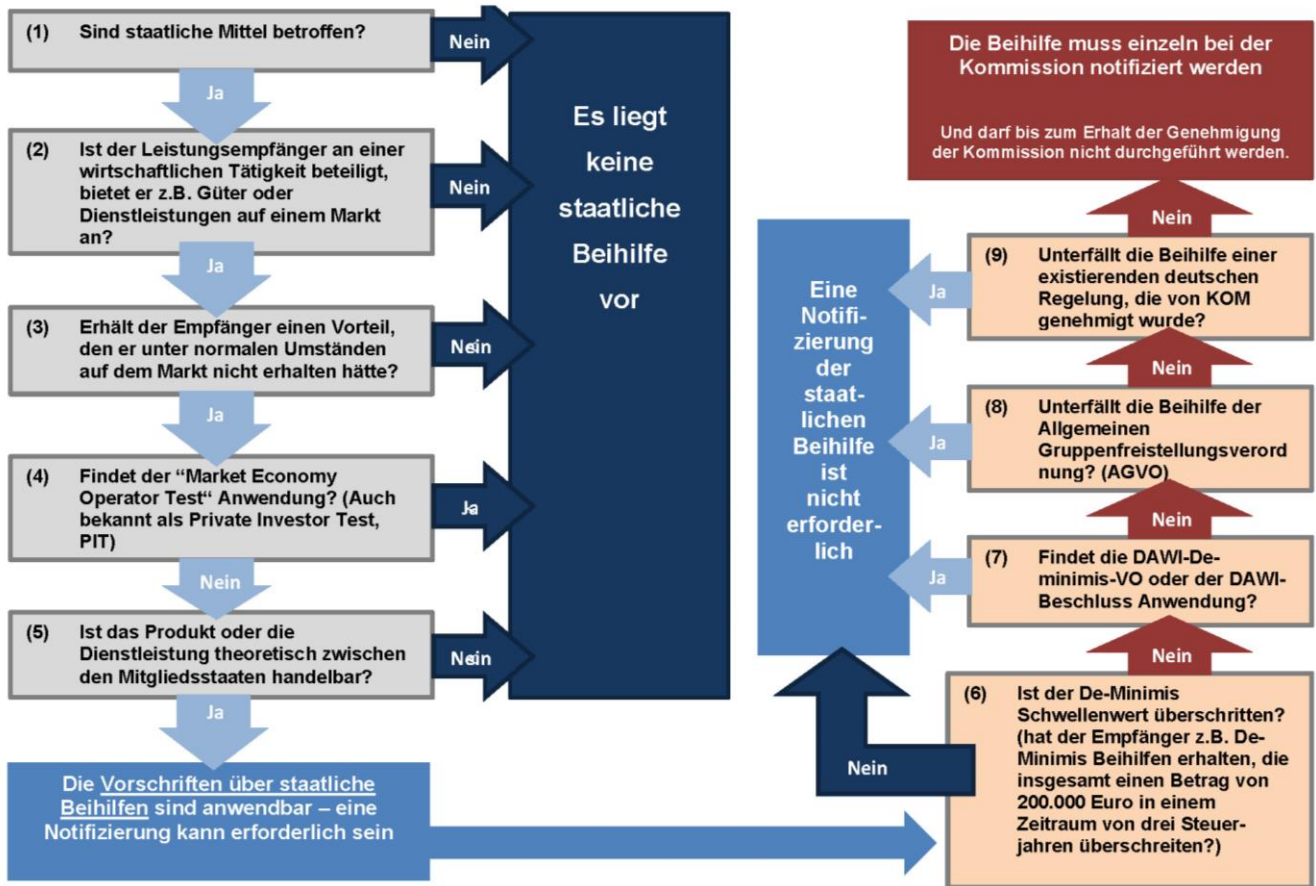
(1) Sind staatliche Mittel betroffen?

Nein

Ja

(2) Ist der Leistungsempfänger an einer wirtschaftlichen Tätigkeit beteiligt, bietet er z.B. Güter oder Dienstleistungen auf einem Markt an?

Nein

Ja

(3) Erhält der Empfänger einen Vorteil, den er unter normalen Umständen auf dem Markt nicht erhalten hätte?

Nein

Ja

(4) Findet der "Market Economy Operator Test" Anwendung? (Auch bekannt als Private Investor Test, PIT)

Ja

Nein

(5) Ist das Produkt oder die Dienstleistung theoretisch zwischen den Mitgliedsstaaten handelbar?

Nein

Ja

Die Vorschriften über staatliche Beihilfen sind anwendbar – eine Notifizierung kann erforderlich sein

Es liegt keine staatliche Beihilfe vor

Die Beihilfe muss einzeln bei der Kommission notifiziert werden

Und darf bis zum Erhalt der Genehmigung der Kommission nicht durchgeführt werden.

Nein

Eine Notifizierung der staatlichen Beihilfe ist nicht erforderlich

Ja

(9) Unterfällt die Beihilfe einer existierenden deutschen Regelung, die von KOM genehmigt wurde?

Nein

Ja

(8) Unterfällt die Beihilfe der Allgemeinen Gruppenfreistellungsverordnung? (AGVO)

Nein

Ja

(7) Findet die DAWI-De-minimis-VO oder der DAWI-Beschluss Anwendung?

Nein

Nein

(6) Ist der De-Minimis Schwellenwert überschritten? (hat der Empfänger z.B. De-Minimis Beihilfen erhalten, die insgesamt einen Betrag von 200.000 Euro in einem Zeitraum von drei Steuerjahren überschreiten?)